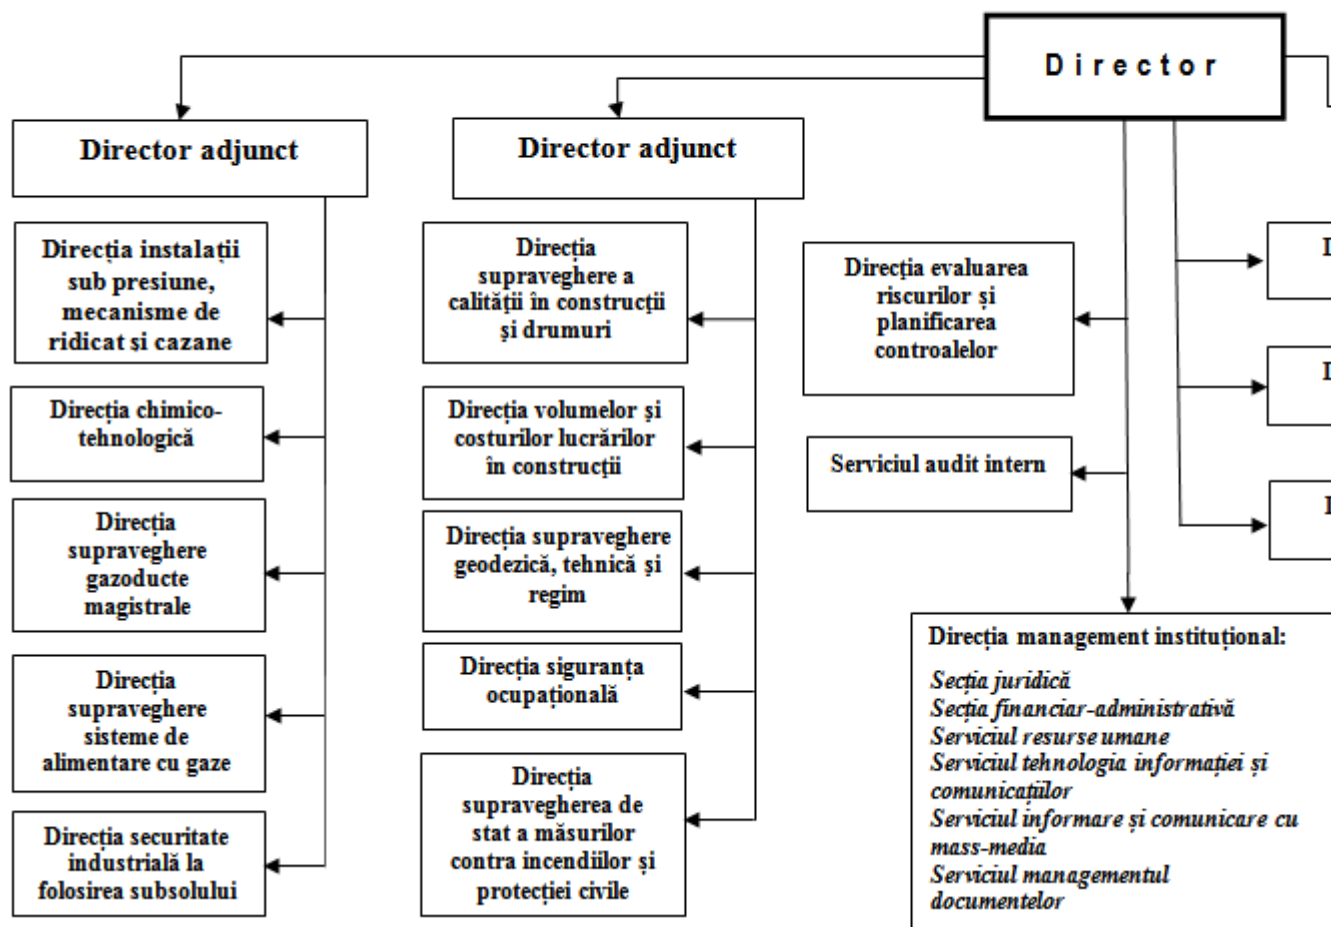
Director

Director adjunct

Direcția instalații sub presiune, mecanisme de ridicat și cazane

Direcția chimico-tehnologică

Direcția supraveghere gazoducte magistrale

Direcția supraveghere sisteme de alimentare cu gaze

Direcția securitate industrială la folosirea subsolului

Director adjunct

Direcția supraveghere a calității în construcții și drumuri

Direcția volumelor și costurilor lucrărilor în construcții

Direcția supraveghere geodezică, tehnică și regim

Direcția siguranța ocupațională

Direcția supravegherea de stat a măsurilor contra incendiilor și protecției civile

Direcția evaluarea riscurilor și planificarea controalelor

Serviciul audit intern

D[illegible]

D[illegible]

D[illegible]

Direcția management instituțional:

Secția juridică
Secția financiar-administrativă
Serviciul resurse umane
Serviciul tehnologia informației și comunicaților
Serviciul informare și comunicare cu mass-media
Serviciul managementul documentelor